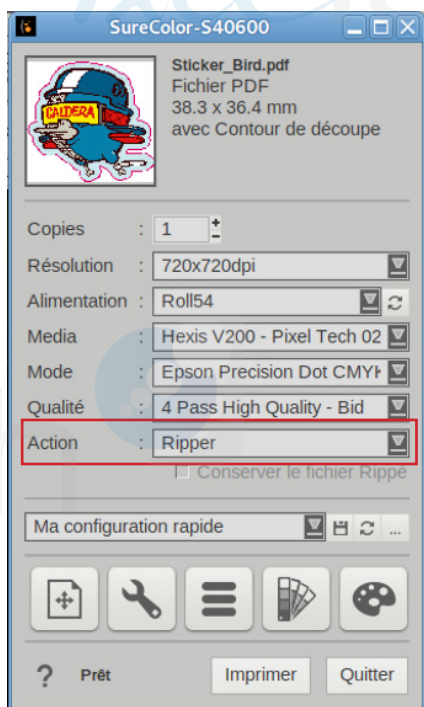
SureColor-S40600

CALDERA

Sticker_Bird.pdf
Fichier PDF
38.3 x 36.4 mm
avec Contour de découpe

Copies : 1
Résolution : 720x720dpi
Alimentation : Roll54
Media : Hexis V200 - Pixel Tech 02
Mode : Epson Precision Dot CMYK
Qualité : 4 Pass High Quality - Bid
Action : Ripper
Conserver le fichier Rippé

Ma configuration rapide
...

?
Prêt
Imprimer
Quitter